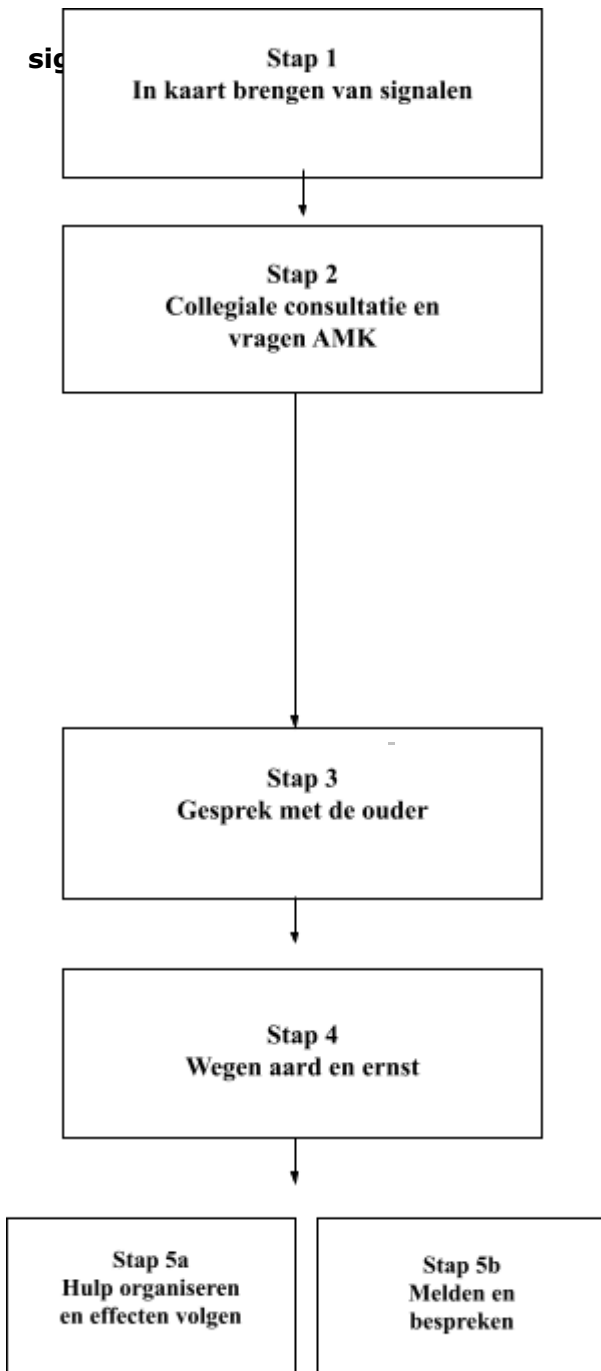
sig

Stap 1
In kaart brengen van signalen

Stap 2
Collegiale consultatie en vragen AMK

Stap 3
Gesprek met de ouder

Stap 4
Wegen aard en ernst

Stap 5a
Hulp organiseren en effecten volgen

Stap 5b
Melden en bespreken